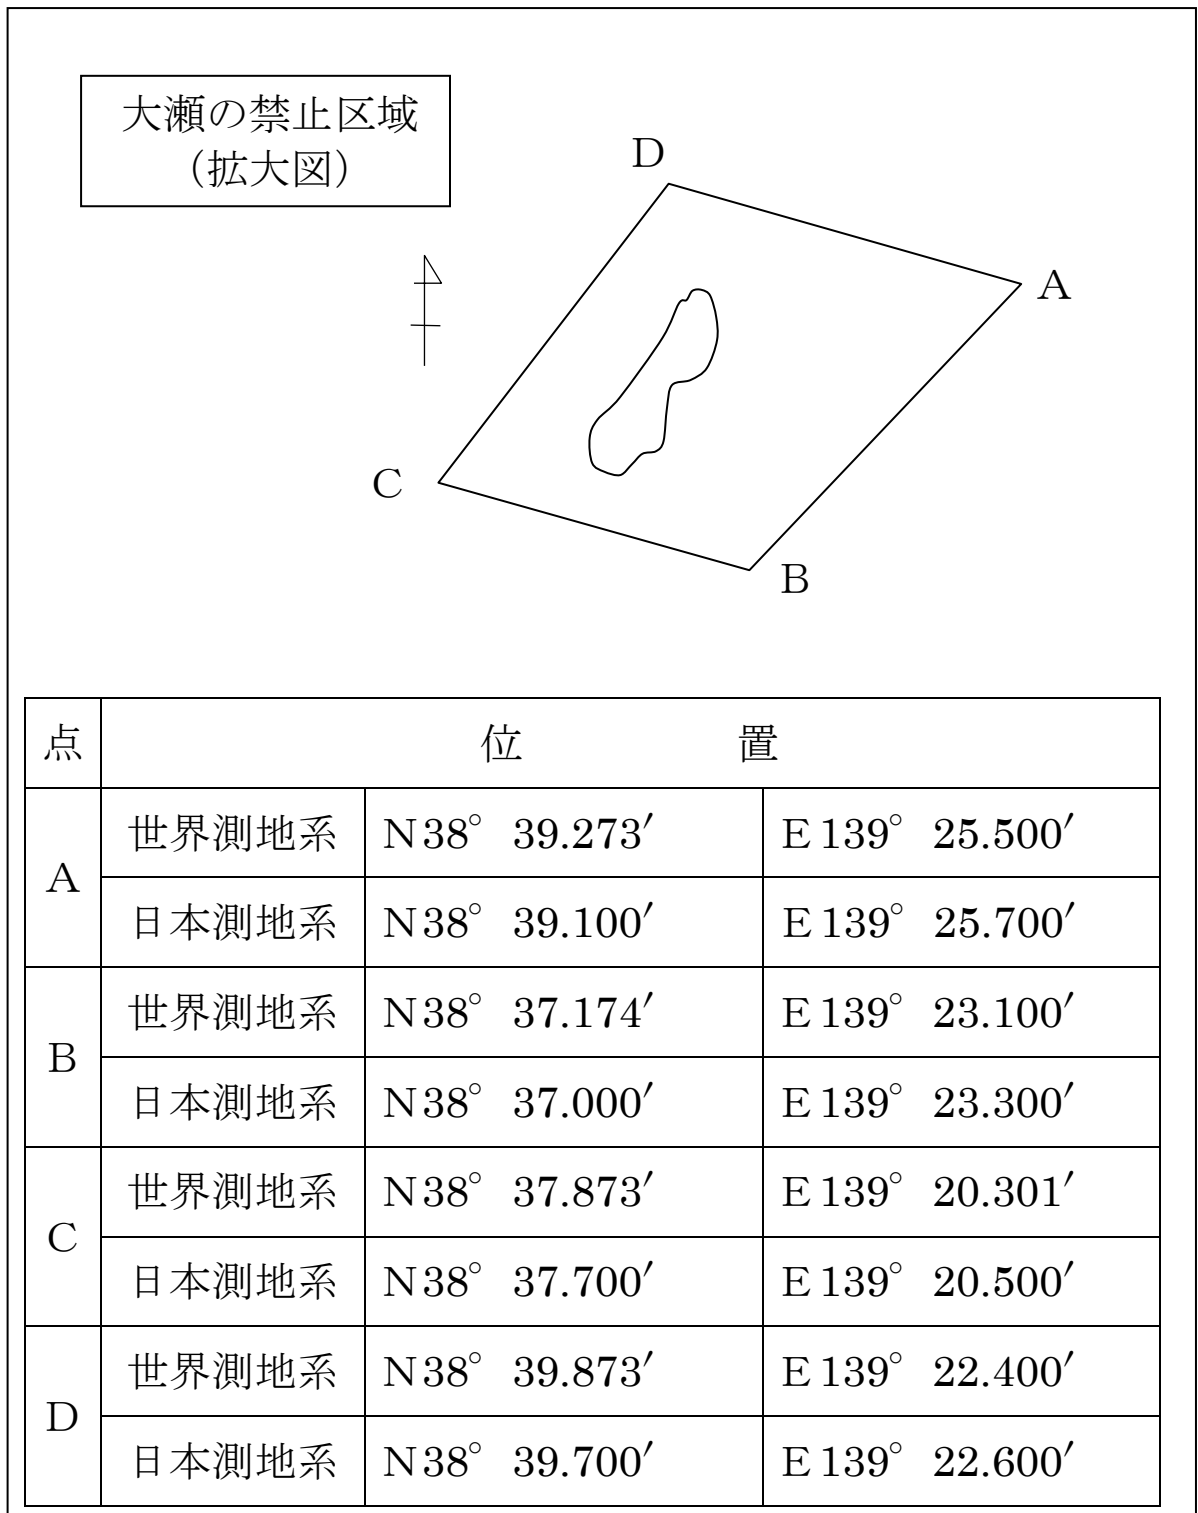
大瀬の禁止区域
（拡大図）

D

A

C

B

| 点 | 位　　置 | | |
|---|---|---|---|
| A | 世界測地系 | N38°　39.273′ | E139°　25.500′ |
| | 日本測地系 | N38°　39.100′ | E139°　25.700′ |
| B | 世界測地系 | N38°　37.174′ | E139°　23.100′ |
| | 日本測地系 | N38°　37.000′ | E139°　23.300′ |
| C | 世界測地系 | N38°　37.873′ | E139°　20.301′ |
| | 日本測地系 | N38°　37.700′ | E139°　20.500′ |
| D | 世界測地系 | N38°　39.873′ | E139°　22.400′ |
| | 日本測地系 | N38°　39.700′ | E139°　22.600′ |